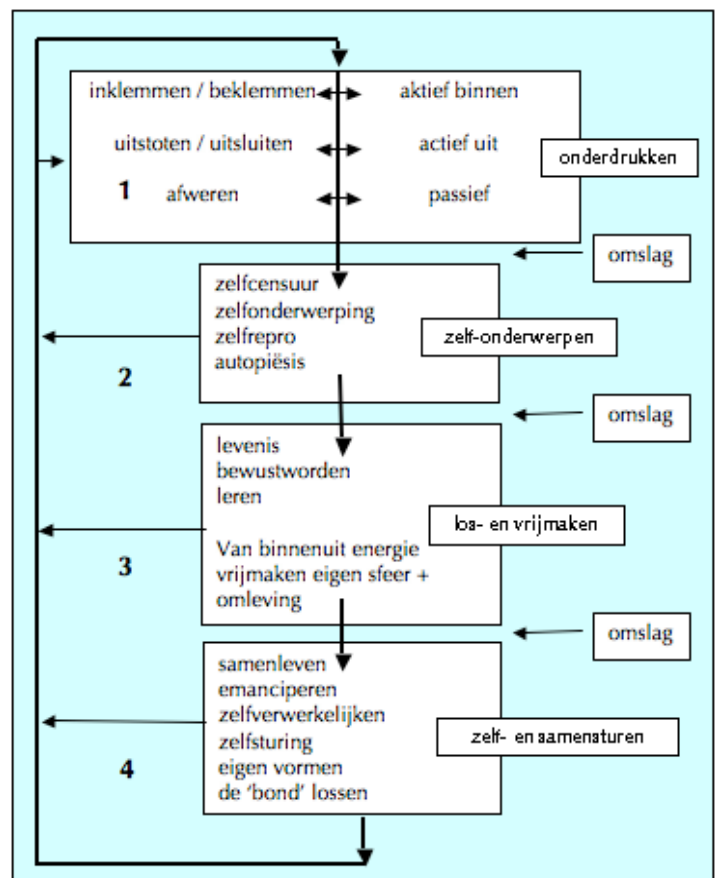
inklemmen / beklemmen ↔ aktief binnen

uitstoten / uitsluiten ↔ actief uit

1 afweren ↔ passief

onderdrukken

omslag

zelfcensuur
zelfonderwerping
zelfrepro
autopiësis

2

zelf-onderwerpen

omslag

levenis
bewustworden
leren

Van binnenuit energie vrijmaken eigen sfeer + omleving

3

los- en vrijmaken

omslag

samenleven
emanciperen
zelfverwerkelijken
zelfsturing
eigen vormen
de 'bond' lossen

4

zelf- en samensturen